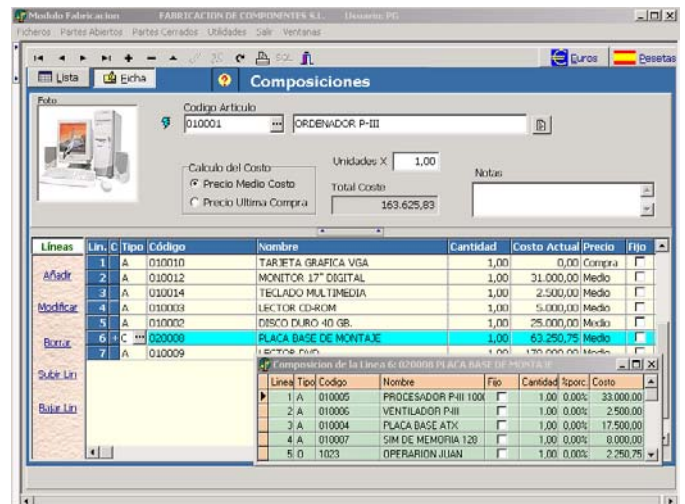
Modulo Fabricacion FABRICACION DE COMPONENTES S.L. Usuario: PG

Ficheros Partes Abiertos Partes Cerrados Utilidades Salir Ventanas

SQL

Euros Pesetas

Lista Ficha Composiciones

Foto

Codigo Articulo

010001 ORDENADOR P-III

Calculo del Costo
Precio Medio Costo
Precio Ultima Compra

Unidades X 1,00

Total Coste 163.625,83

Notas

Lineas

Añadir

Modificar

Borrar

Subir Lin

Bajar Lin

| Lin. | C | Tipo | Código | Nombre | Cantidad | Costo Actual | Precio | Fijo |
|---|---|---|---|---|---|---|---|---|
| 1 | | A | 010010 | TARJETA GRAFICA VGA | 1,00 | 0,00 | Compra | |
| 2 | | A | 010012 | MONITOR 17" DIGITAL | 1,00 | 31.000,00 | Medio | |
| 3 | | A | 010014 | TECLADO MULTIMEDIA | 1,00 | 2.500,00 | Medio | |
| 4 | | A | 010003 | LECTOR CD-ROM | 1,00 | 5.000,00 | Medio | |
| 5 | | A | 010002 | DISCO DURO 40 GB. | 1,00 | 25.000,00 | Medio | |
| 6 | C | | 020000 | PLACA BASE DE MONTAJE | 1,00 | 63.250,75 | Medio | |
| 7 | | A | 010009 | LECTOR DVD | 1,00 | 170.000,00 | Medio | |

Composicion de la Linea 6: 020000 PLACA BASE DE MONTAJE

| Linea | Tipo | Codigo | Nombre | Fijo | Cantidad | %porc. | Costo |
|---|---|---|---|---|---|---|---|
| 1 | A | 010005 | PROCESADOR P-III 1000 | | 1,00 | 0,00% | 33.000,00 |
| 2 | A | 010006 | VENTILADOR P-III | | 1,00 | 0,00% | 2.500,00 |
| 3 | A | 010004 | PLACA BASE ATX | | 1,00 | 0,00% | 17.500,00 |
| 4 | A | 010007 | SIM DE MEMORIA 128 | | 1,00 | 0,00% | 8.000,00 |
| 5 | O | 1023 | OPERARION JUAN | | 1,00 | 0,00% | 2.250,75 |